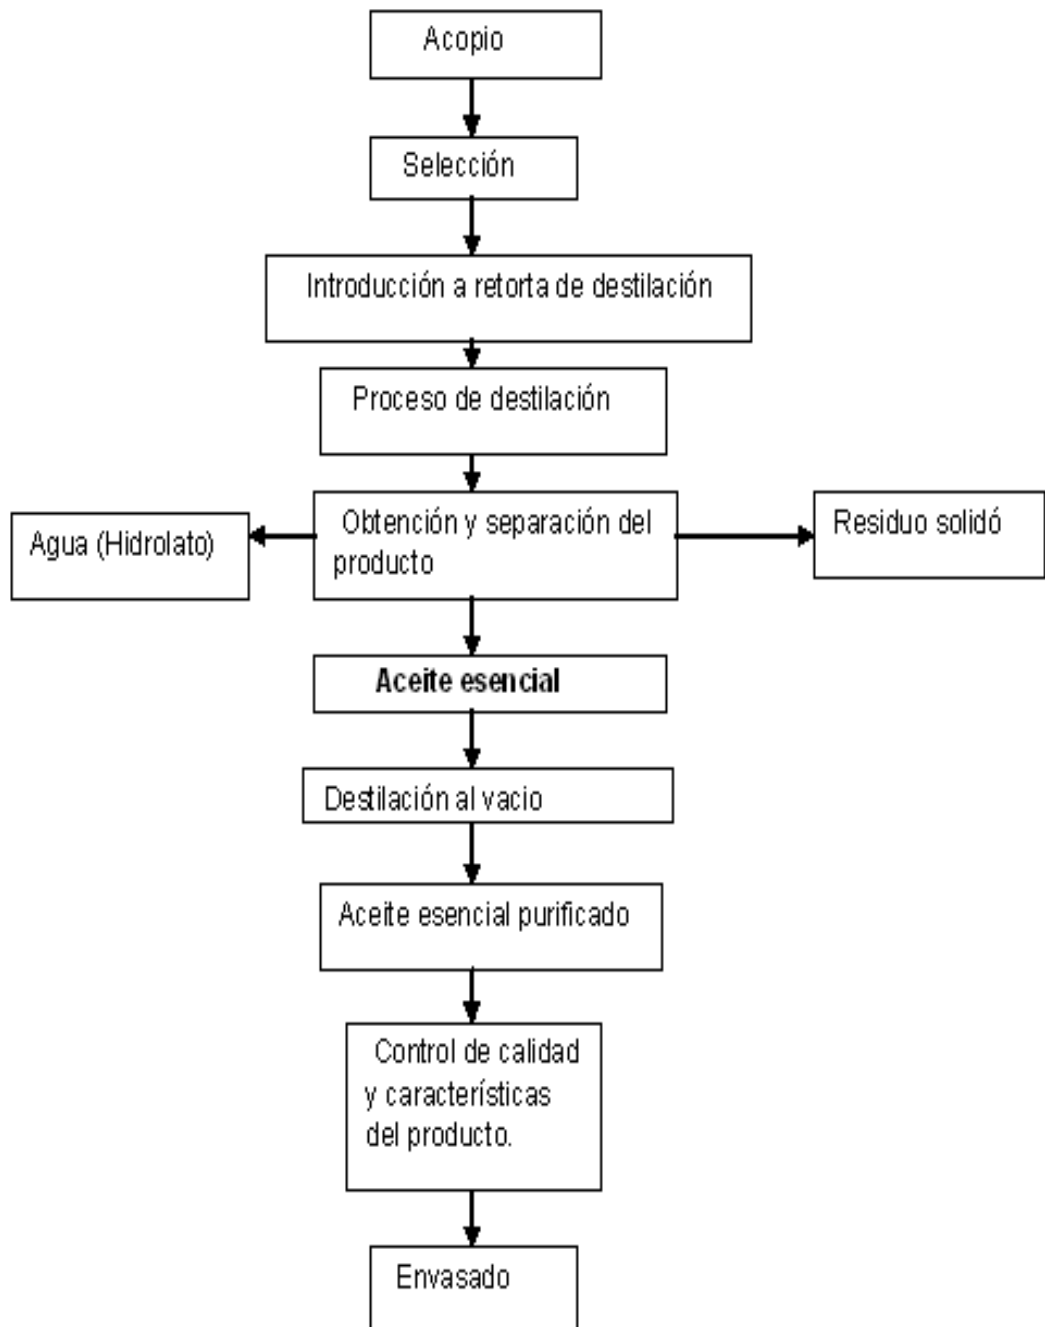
Acopio

Selección

Introducción a retorta de destilación

Proceso de destilación

Agua (Hidrolato)

Obtención y separación del producto

Residuo solidó

Aceite esencial

Destilación al vacio

Aceite esencial purificado

Control de calidad y características del producto.

Envasado